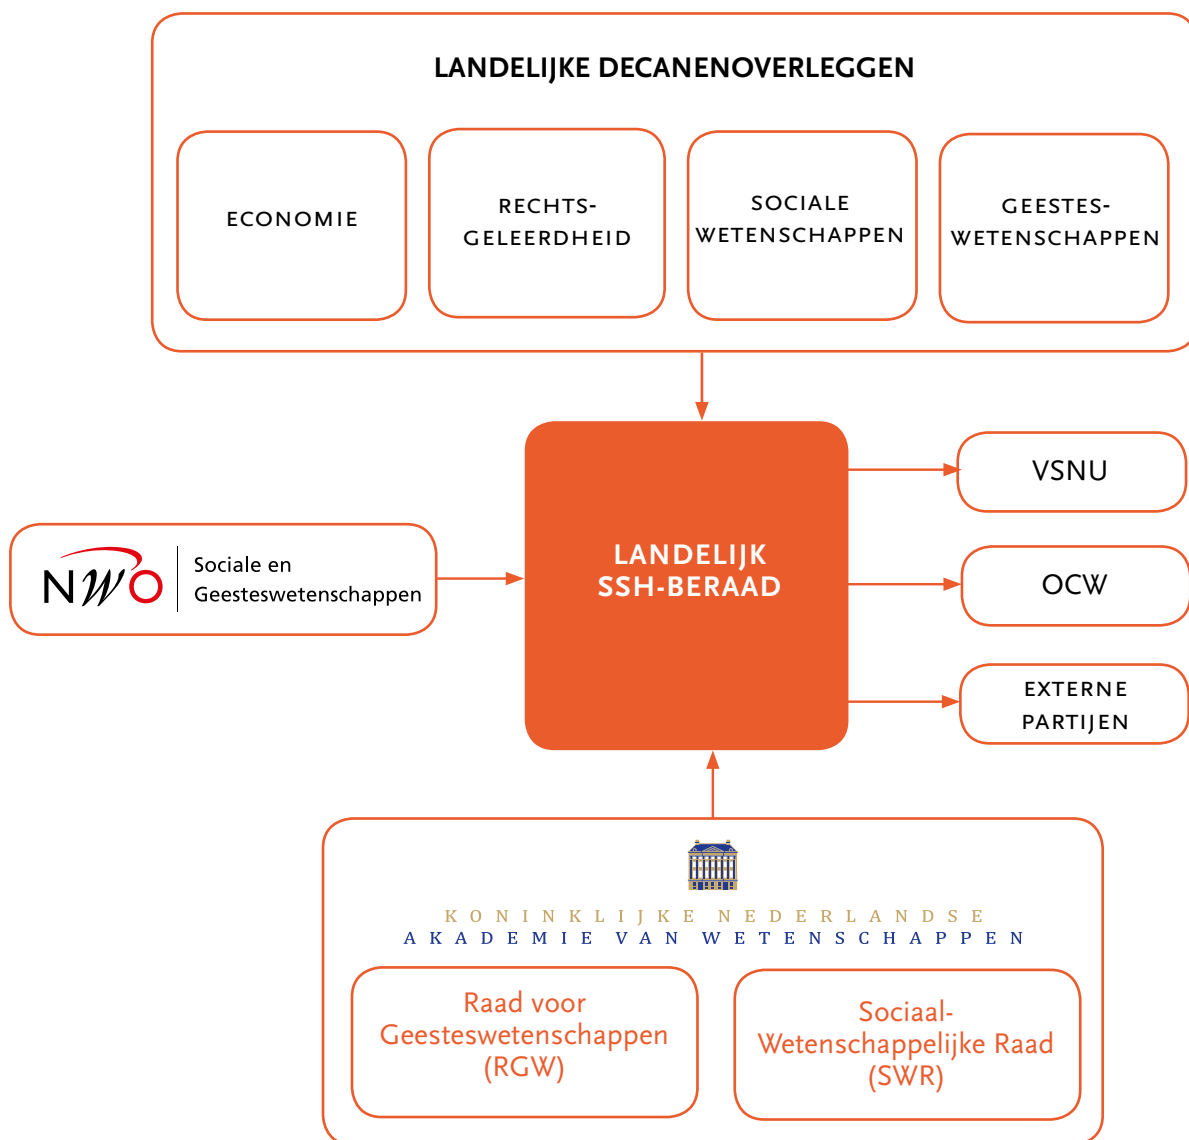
LANDELIJKE DECANENOVERLEGGEN

ECONOMIE

RECHTSGELEERDHEID

SOCIALE WETENSCHAPPEN

GEESTESWETENSCHAPPEN

LANDELIJK SSH-BERAAD

VSNU

OCW

EXTERNE PARTIJEN

NWO Sociale en Geesteswetenschappen

KONINKLIJKE NEDERLANDSE AKADEMIE VAN WETENSCHAPPEN

Raad voor Geesteswetenschappen (RGW)

Sociaal-Wetenschappelijke Raad (SWR)